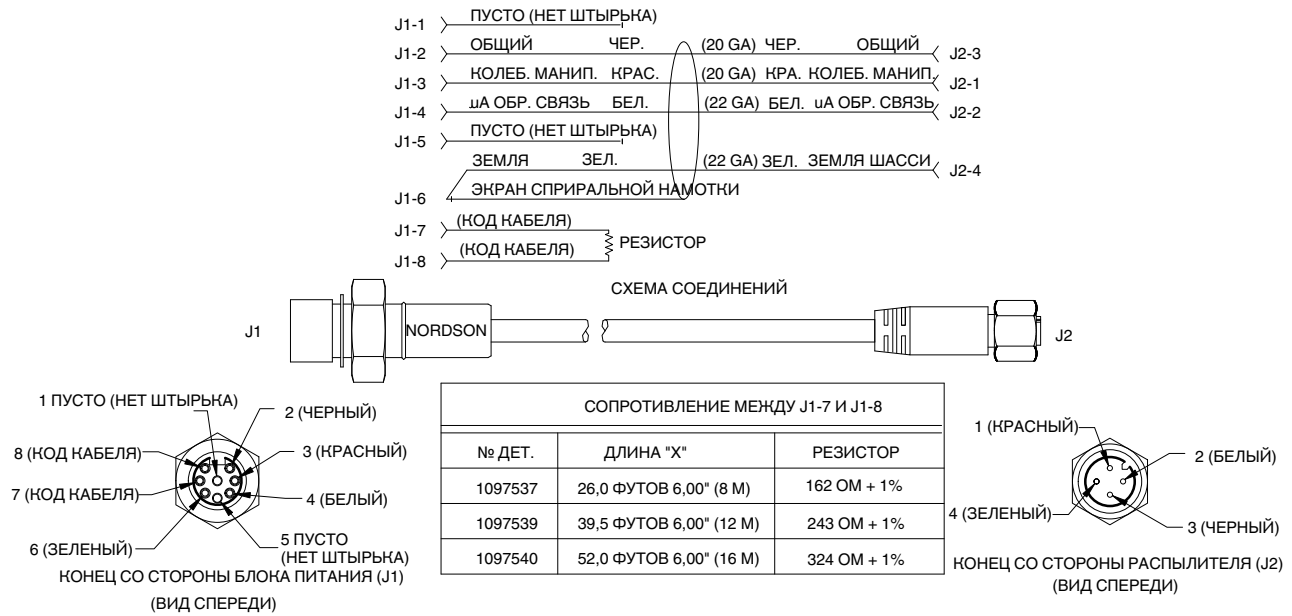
J1-1 ПУСТО (НЕТ ШТЫРЬКА)

J1-2 ОБЩИЙ ЧЕР. (20 GA) ЧЕР. ОБЩИЙ J2-3

J1-3 КОЛЕБ. МАНИП. КРАС. (20 GA) КРА. КОЛЕБ. МАНИП. J2-1

J1-4 uA ОБР. СВЯЗЬ БЕЛ. (22 GA) БЕЛ. uA ОБР. СВЯЗЬ J2-2

J1-5 ПУСТО (НЕТ ШТЫРЬКА)

ЗЕМЛЯ ЗЕЛ. (22 GA) ЗЕЛ. ЗЕМЛЯ ШАССИ J2-4

J1-6 ЭКРАН СПРИРАЛЬНОЙ НАМОТКИ

J1-7 (КОД КАБЕЛЯ)

J1-8 (КОД КАБЕЛЯ) РЕЗИСТОР

СХЕМА СОЕДИНЕНИЙ

J1 NORDSON J2

1 ПУСТО (НЕТ ШТЫРЬКА)
2 (ЧЕРНЫЙ)
8 (КОД КАБЕЛЯ)
3 (КРАСНЫЙ)
7 (КОД КАБЕЛЯ)
4 (БЕЛЫЙ)
6 (ЗЕЛЕНЫЙ)
5 ПУСТО (НЕТ ШТЫРЬКА)
КОНЕЦ СО СТОРОНЫ БЛОКА ПИТАНИЯ (J1)
(ВИД СПЕРЕДИ)

СОПРОТИВЛЕНИЕ МЕЖДУ J1-7 И J1-8

| № ДЕТ. | ДЛИНА "X" | РЕЗИСТОР |
|---|---|---|
| 1097537 | 26,0 ФУТОВ 6,00" (8 M) | 162 ОМ + 1% |
| 1097539 | 39,5 ФУТОВ 6,00" (12 M) | 243 ОМ + 1% |
| 1097540 | 52,0 ФУТОВ 6,00" (16 M) | 324 ОМ + 1% |

1 (КРАСНЫЙ)
2 (БЕЛЫЙ)
4 (ЗЕЛЕНЫЙ)
3 (ЧЕРНЫЙ)
КОНЕЦ СО СТОРОНЫ РАСПЫЛИТЕЛЯ (J2)
(ВИД СПЕРЕДИ)